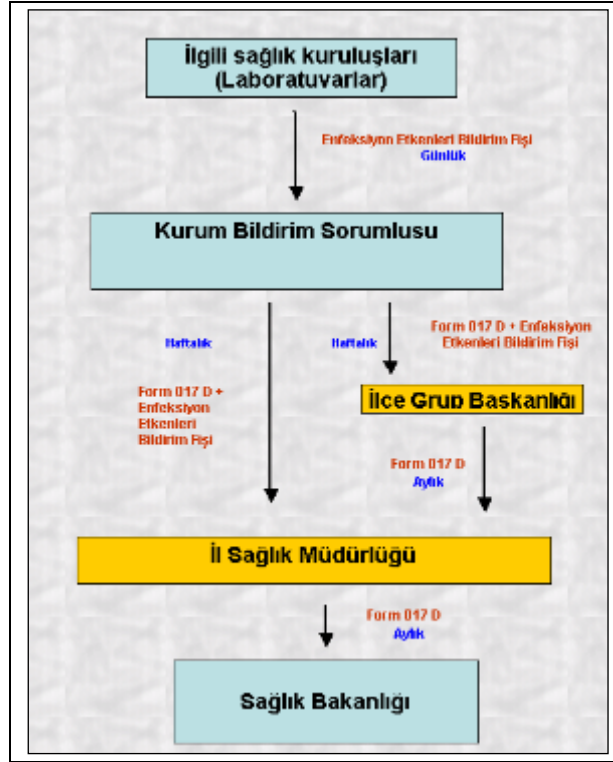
İlgili sağlık kuruluşları (Laboratuvarlar)

Enfeksiyon Etkenleri Bildirim Fişi
Günlük

Kurum Bildirim Sorumlusu

Haftalık

Haftalık

Form 017 D + Enfeksiyon Etkenleri Bildirim Fişi

Form 017 D + Enfeksiyon Etkenleri Bildirim Fişi

İlce Grup Baskanlığı

Form 017 D
Aylık

İl Sağlık Müdürlüğü

Form 017 D
Aylık

Sağlık Bakanlığı